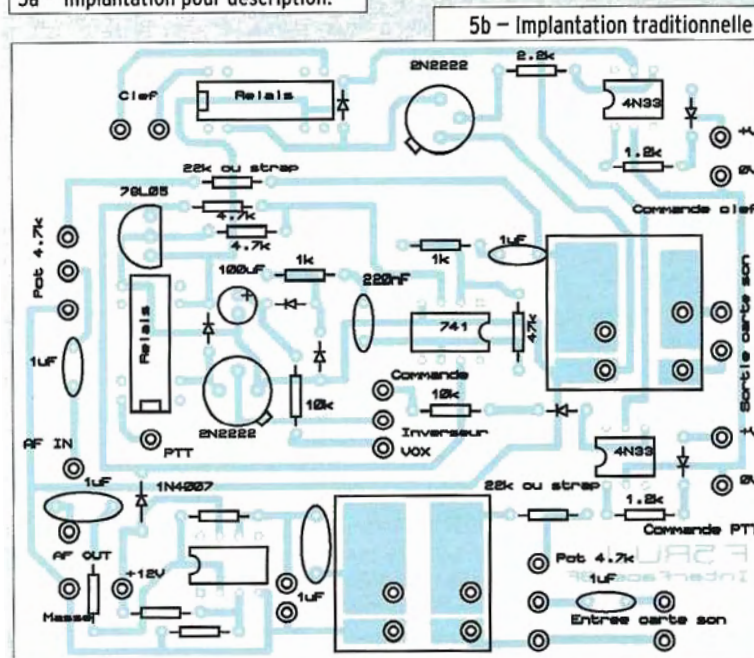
5a – Implantation pour description.

5b – Implantation traditionnelle

Clef
Relais
2N2222
2.2k
4N33
+
1.2k
0V
22k ou strap
78L05
4.7k
4.7k
Commande clef
Pot 4.7k
1k
1uF
1k
100uF
220nF
Sortie carte son
Relais
741
47k
1uF
Commande
10k
10k
2N2222
Inverseur
PTT
VOX
AF IN
4N33
+
1uF
1N4007
22k ou strap
0V
1.2k
Commande PTT
AF OUT
+12V
F5RU
Interface
Pot 4.7k
1uF
Masse
1uF
Entree carte son